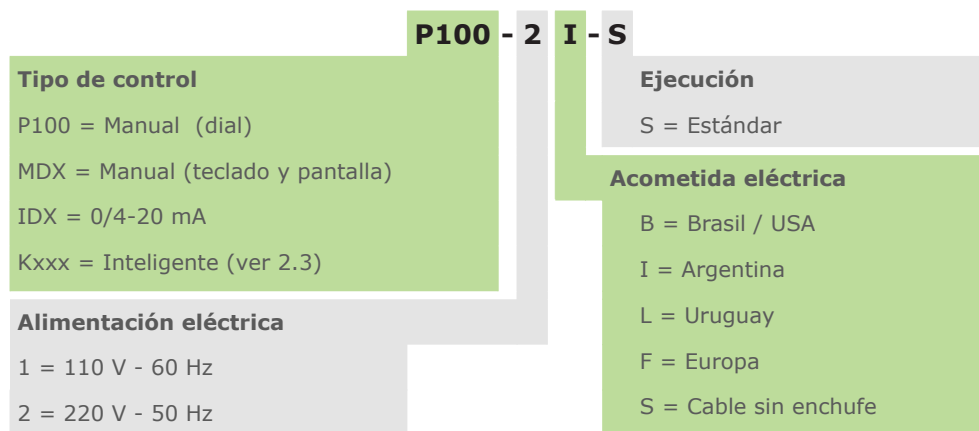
P100 - 2 I - S

Tipo de control

P100 = Manual (dial)

MDX = Manual (teclado y pantalla)

IDX = 0/4-20 mA

Kxxx = Inteligente (ver 2.3)

Alimentación eléctrica

1 = 110 V - 60 Hz

2 = 220 V - 50 Hz

Ejecución

S = Estándar

Acometida eléctrica

B = Brasil / USA

I = Argentina

L = Uruguay

F = Europa

S = Cable sin enchufe